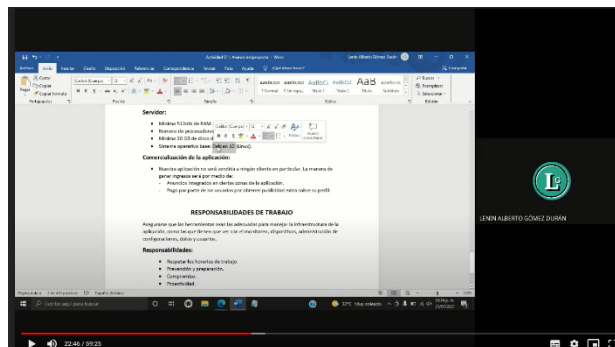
Actividad 01 - Avance del proyecto - Word

Lenin Alberto Gómez Durán

Archivo Inicio Insertar Diseño Disposición Referencias Correspondencia Revisar Vista Ayuda ¿Qué desea hacer?

Compartir

Cortar
Copiar
Copiar formato
Pegar
Portapapeles
Fuente
Párrafo
Estilos
Edición

AaBbCcDd AaBbCcDd AaBbCc AaBbCcC AaB AaBbCcC
1 Normal 1 Sin espa... Título 1 Título 2 Título Subtítulo

Buscar
Reemplazar
Seleccionar

Servidor:

Mínimo 512mb de RAM.
Número de procesadores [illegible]
Mínimo 10 GB de disco d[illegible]
Sistema operativo base Debian 10 (Linux).

Comercialización de la aplicación:

Nuestra aplicación no será vendida a ningún cliente en particular. La manera de ganar ingresos será por medio de:
- Anuncios integrados en ciertas zonas de la aplicación.
- Pago por parte de los usuarios por obtener publicidad extra sobre su perfil.

RESPONSABILIDADES DE TRABAJO

Asegurarse que las herramientas sean las adecuadas para manejar la infraestructura de la aplicación, como las que tienen que ver el monitoreo, dispositivos, administración de configuraciones, datos y usuarios.

Responsabilidades:

Respetar los horarios de trabajo.
Prevención y preparación.
Compromiso.
Proactividad.

Página 6 de 6 2 de 872 palabras Español (México)

Escribe aquí para buscar

32°C Muy soleado

LENIN ALBERTO GÓMEZ DURÁN

22:46 / 59:25